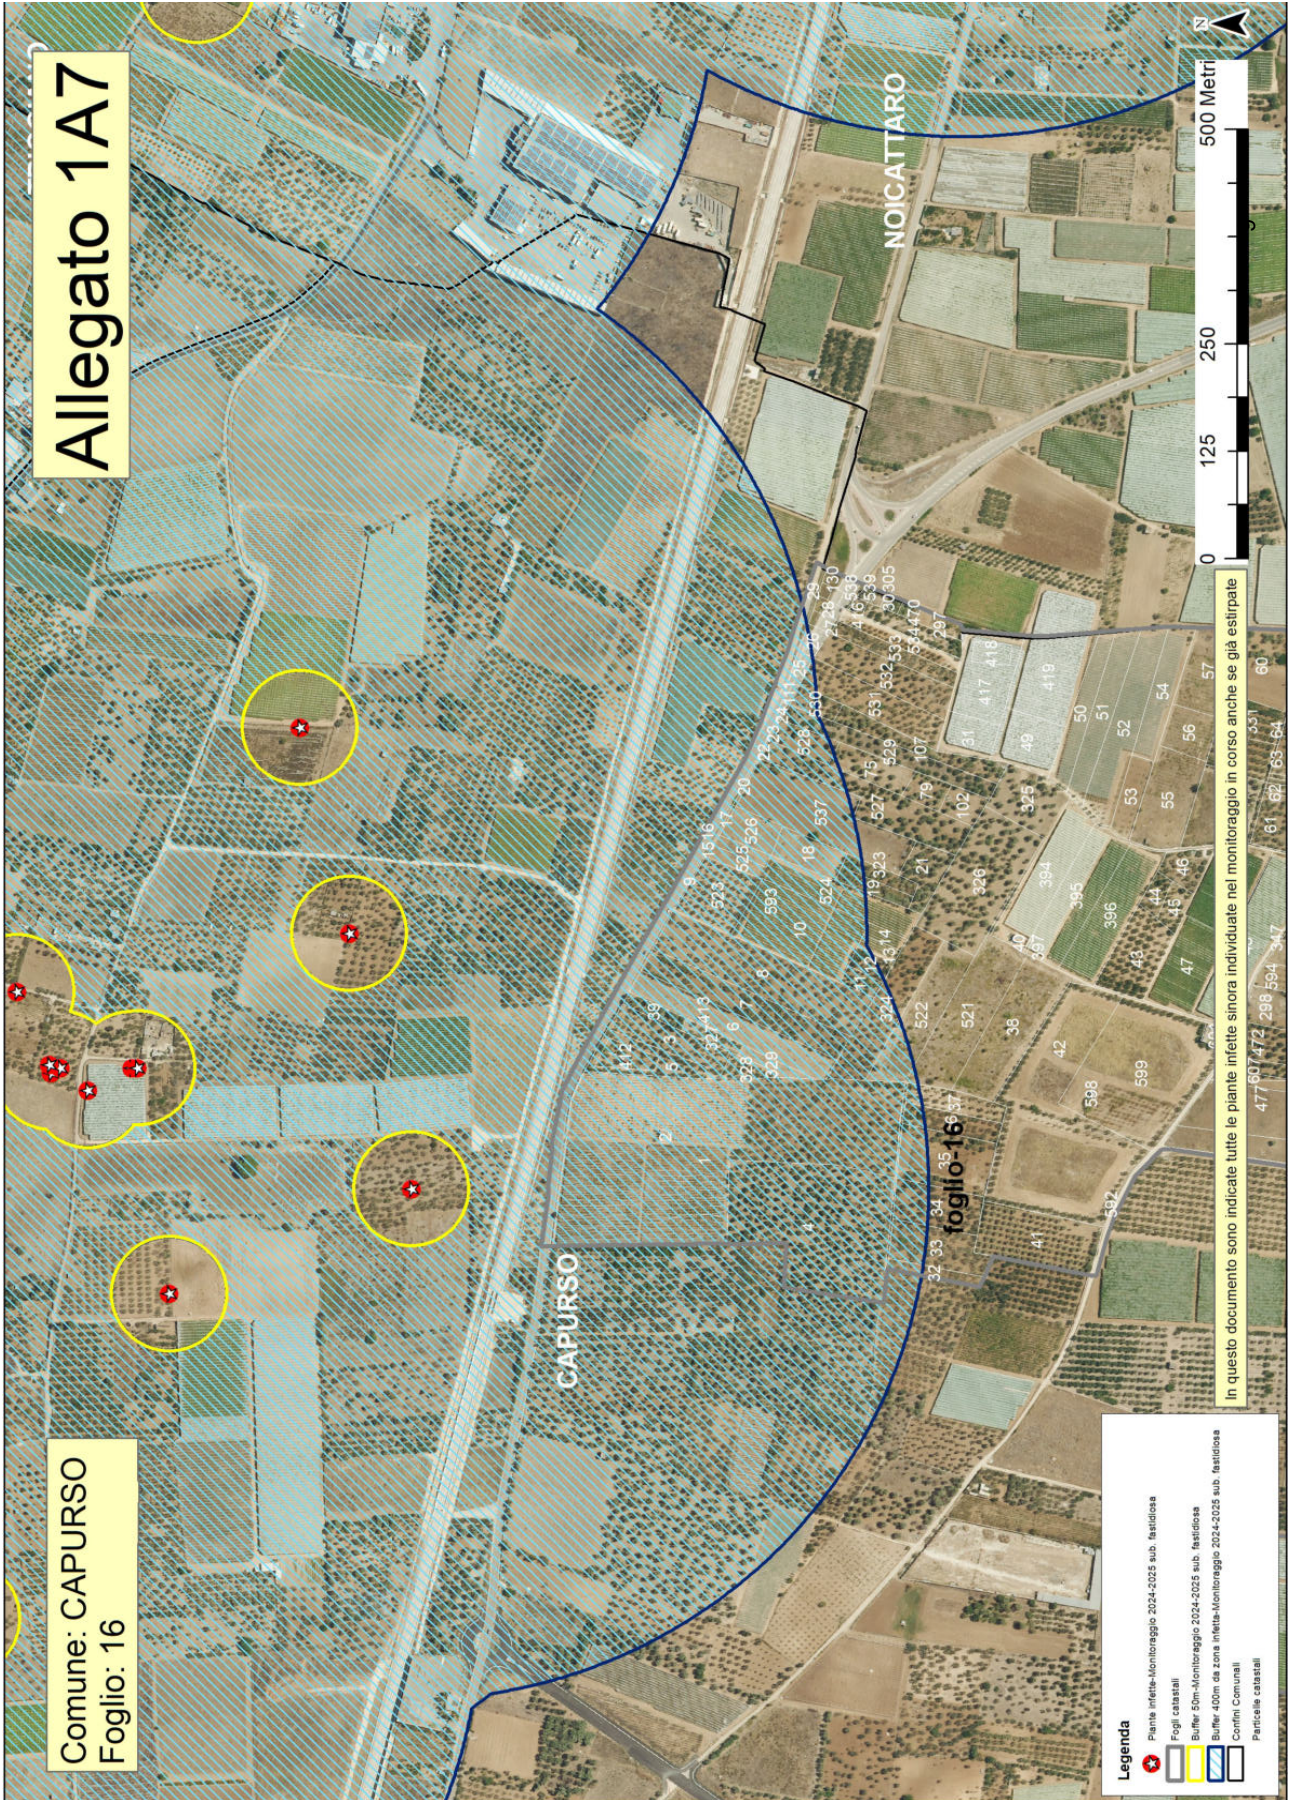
Allegato 1A7

Comune: CAPURSO
Foglio: 16

NOICATTARO

CAPURSO

foglio-16

0 125 250 500 Metri

In questo documento sono indicate tutte le piante infette sinora individuate nel monitoraggio in corso anche se già estirpate

Legenda
Piante infette-Monitoraggio 2024-2025 sub. fastidiosa
Fogli catastali
Buffer 50m-Monitoraggio 2024-2025 sub. fastidiosa
Buffer 400m da zona infetta-Monitoraggio 2024-2025 sub. fastidiosa
Confini Comunali
Particelle catastali